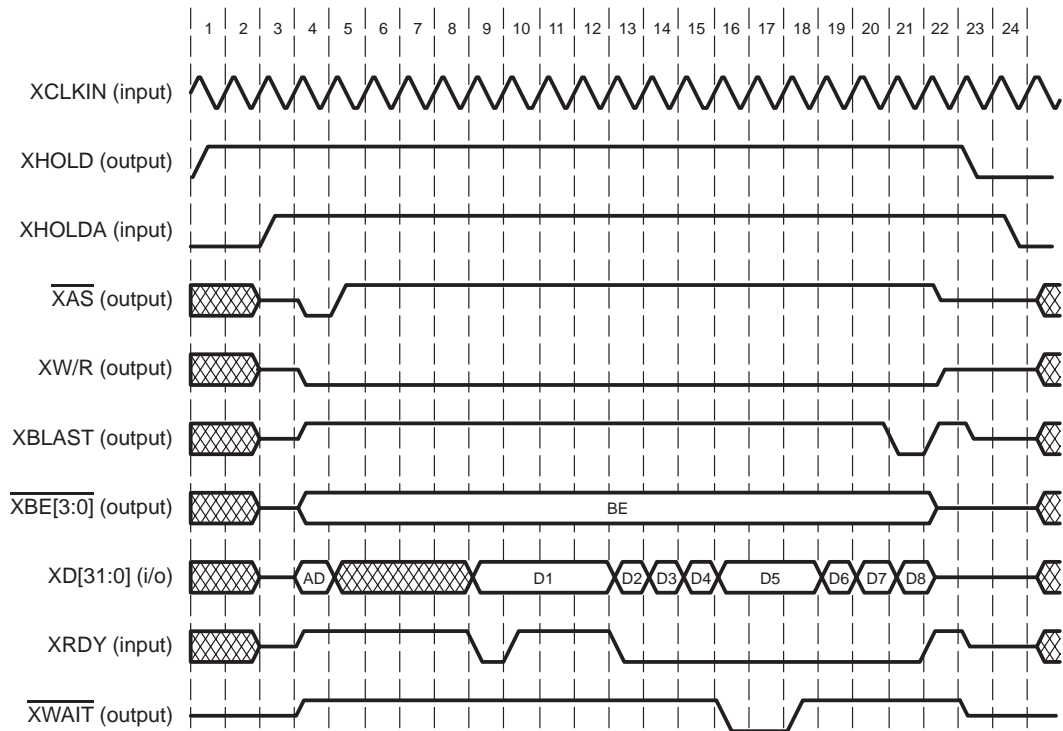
1 2 3 4 5 6 7 8 9 10 11 12 13 14 15 16 17 18 19 20 21 22 23 24

XCLKIN (input)

XHOLD (output)

XHOLDA (input)

$\overline{XAS}$ (output)

XW/R (output)

XBLAST (output)

$\overline{XBE[3:0]}$ (output)

BE

XD[31:0] (i/o)

AD D1 D2 D3 D4 D5 D6 D7 D8

XRDY (input)

$\overline{XWAIT}$ (output)